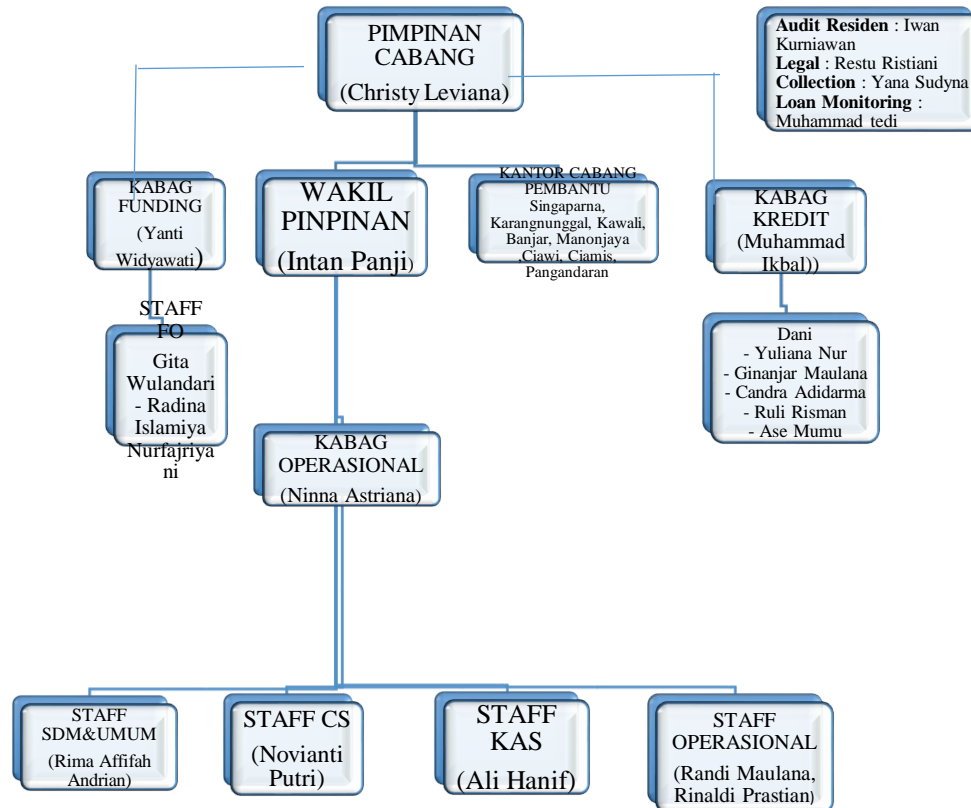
PIMPINAN CABANG
(Christy Leviana)

**Audit Residen** : Iwan Kurniawan
**Legal** : Restu Ristiani
**Collection** : Yana Sudyna
**Loan Monitoring** : Muhammad tedi

KABAG FUNDING
(Yanti Widyawati)

WAKIL PINPINAN
(Intan Panji)

KANTOR CABANG PEMBANTU
Singaparna, Karangnunggal, Kawali, Banjar, Manonjaya ,Ciawi, Ciamis, Pangandaran

KABAG KREDIT
(Muhammad Ikbal))

STAFF FO
Gita Wulandari
- Radina Islamiya Nurfajriyani

Dani
- Yuliana Nur
- Ginanjar Maulana
- Candra Adidarma
- Ruli Risman
- Ase Mumu

KABAG OPERASIONAL
(Ninna Astriana)

STAFF SDM&UMUM
(Rima Affifah Andrian)

STAFF CS
(Novianti Putri)

STAFF KAS
(Ali Hanif)

STAFF OPERASIONAL
(Randi Maulana, Rinaldi Prastian)